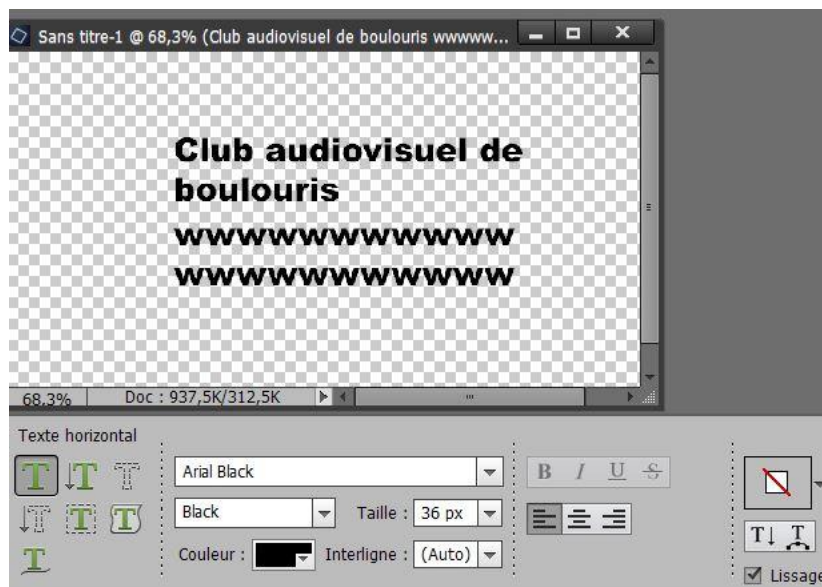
Sans titre-1 @ 68,3% (Club audiovisuel de boulouris wwwww...

Club audiovisuel de boulouris wwwwwwwwwwww wwwwwwwwwwww

68,3%
Doc : 937,5K/312,5K

Texte horizontal

Arial Black

Black

Taille : 36 px

Couleur :

Interligne : (Auto)

B I U S

Lissage